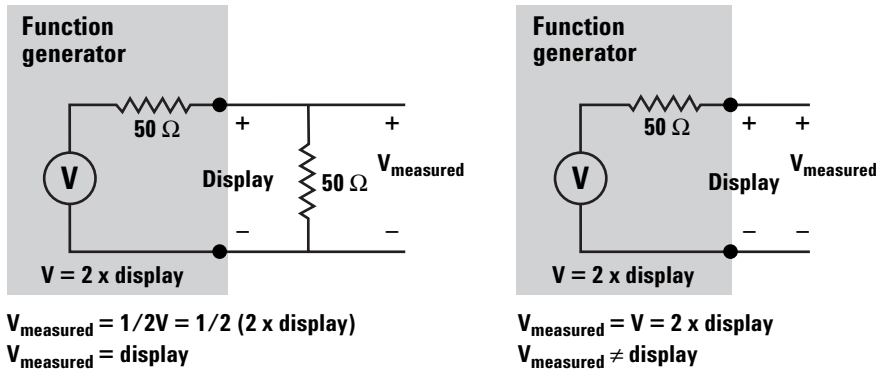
Function generator

V

50 Ω

+

Display

–

50 Ω

+

$V_{measured}$

–

V = 2 x display

$V_{measured}$ = 1/2V = 1/2 (2 x display)
$V_{measured}$ = display

Function generator

V

50 Ω

+

Display

–

+

$V_{measured}$

–

V = 2 x display

$V_{measured}$ = V = 2 x display
$V_{measured} \neq$ display